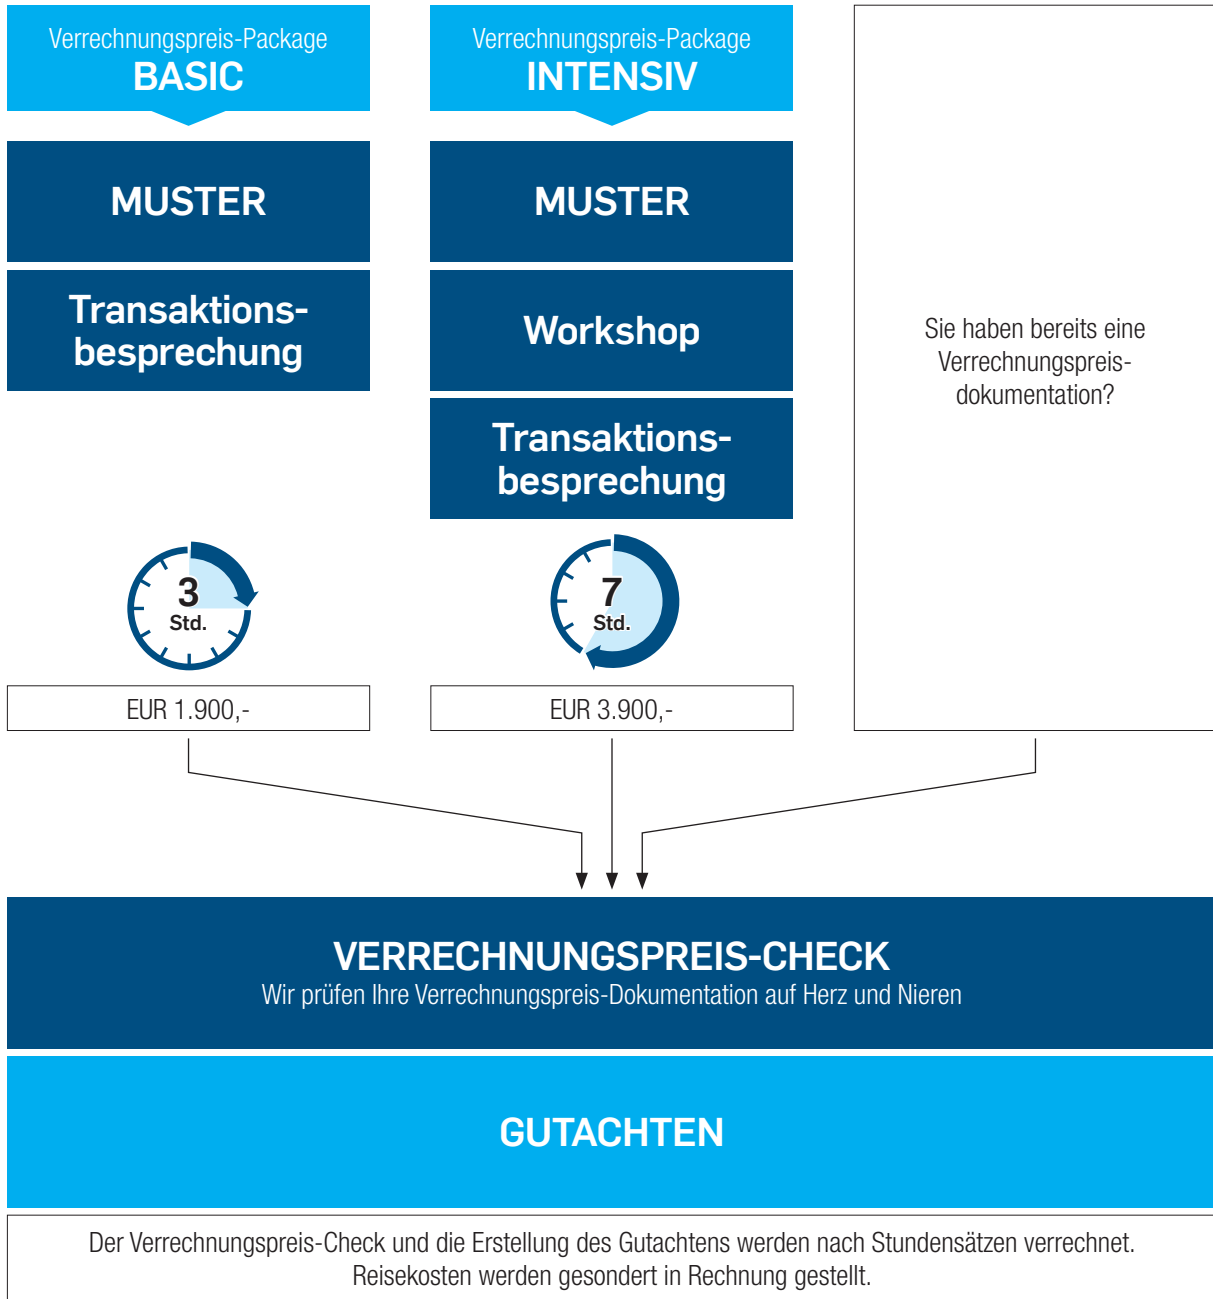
Verrechnungspreis-Package
BASIC

MUSTER

Transaktionsbesprechung

3
Std.

EUR 1.900,-

Verrechnungspreis-Package
INTENSIV

MUSTER

Workshop

Transaktionsbesprechung

7
Std.

EUR 3.900,-

Sie haben bereits eine Verrechnungspreisdokumentation?

VERRECHNUNGSPREIS-CHECK
Wir prüfen Ihre Verrechnungspreis-Dokumentation auf Herz und Nieren

GUTACHTEN

Der Verrechnungspreis-Check und die Erstellung des Gutachtens werden nach Stundensätzen verrechnet. Reisekosten werden gesondert in Rechnung gestellt.